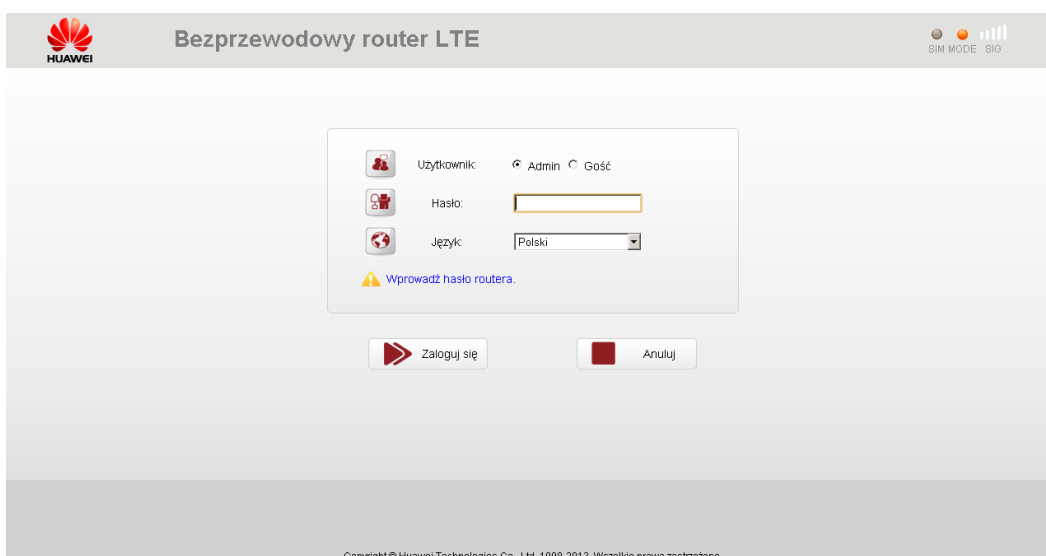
HUAWEI

Bezprzewodowy router LTE

SIM MODE SIG

Użytkownik: Admin Gość

Hasło:

Język: Polski

Wprowadź hasło routera.

Zaloguj się

Anuluj

Copyright © Huawei Technologies Co., Ltd. 1998-2013. Wszelkie prawa zastrzeżone.